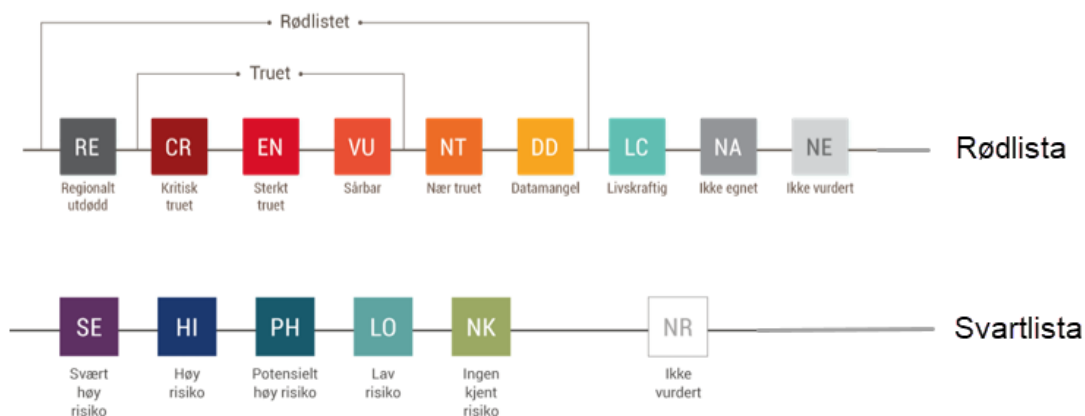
Rødlistet

Truet

RE
Regionalt utdødd

CR
Kritisk truet

EN
Sterkt truet

VU
Sårbar

NT
Nær truet

DD
Datamangel

LC
Livskraftig

NA
Ikke egnet

NE
Ikke vurdert

Rødlista

SE
Svært høy risiko

HI
Høy risiko

PH
Potensielt høy risiko

LO
Lav risiko

NK
Ingen kjent risiko

NR
Ikke vurdert

Svartlista